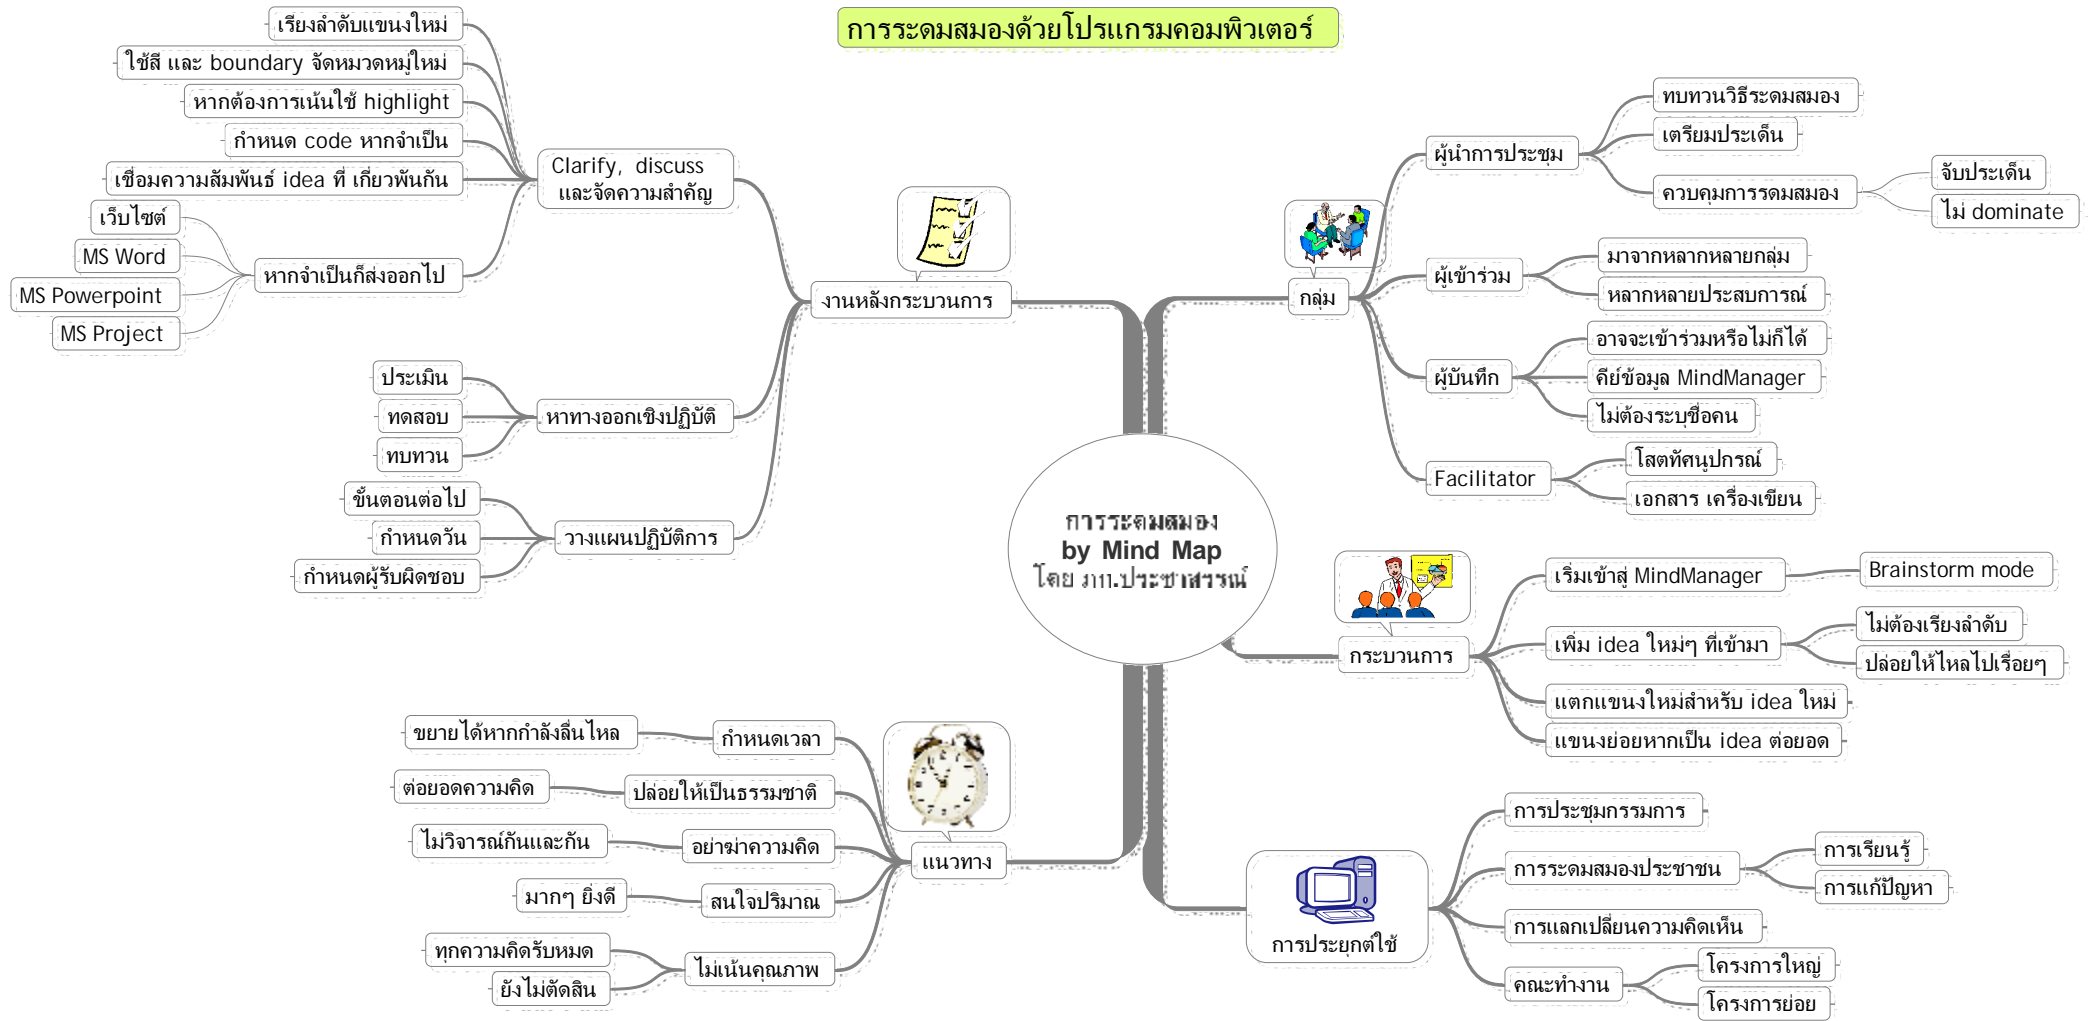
การระดมสมองด้วยโปรแกรมคอมพิวเตอร์

การระดมสมอง
by Mind Map
โดย ภก.ประชาสรรณ์

งานหลังกระบวนการ

Clarify, discuss และจัดความสำคัญ

เรียงลำดับแขนงใหม่

ใช้สี และ boundary จัดหมวดหมู่ใหม่

หากต้องการเน้นใช้ highlight

กำหนด code หากจำเป็น

เชื่อมความสัมพันธ์ idea ที่ เกี่ยวพันกัน

หากจำเป็นก็ส่งออกไป

เว็บไซต์

MS Word

MS Powerpoint

MS Project

หาทางออกเชิงปฏิบัติ

ประเมิน

ทดสอบ

ทบทวน

วางแผนปฏิบัติการ

ขั้นตอนต่อไป

กำหนดวัน

กำหนดผู้รับผิดชอบ

กลุ่ม

ผู้นำการประชุม

ทบทวนวิธีระดมสมอง

เตรียมประเด็น

ควบคุมการรดมสมอง

จับประเด็น

ไม่ dominate

ผู้เข้าร่วม

มาจากหลากหลายกลุ่ม

หลากหลายประสบการณ์

ผู้บันทึก

อาจจะเข้าร่วมหรือไม่ก็ได้

คีย์ข้อมูล MindManager

ไม่ต้องระบุชื่อคน

Facilitator

โสตทัศนูปกรณ์

เอกสาร เครื่องเขียน

กระบวนการ

เริ่มเข้าสู่ MindManager

Brainstorm mode

เพิ่ม idea ใหม่ๆ ที่เข้ามา

ไม่ต้องเรียงลำดับ

ปล่อยให้ไหลไปเรื่อยๆ

แตกแขนงใหม่สำหรับ idea ใหม่

แขนงย่อยหากเป็น idea ต่อยอด

การประยุกต์ใช้

การประชุมกรรมการ

การระดมสมองประชาชน

การเรียนรู้

การแก้ปัญหา

การแลกเปลี่ยนความคิดเห็น

คณะทำงาน

โครงการใหญ่

โครงการย่อย

แนวทาง

กำหนดเวลา

ขยายได้หากกำลังลื่นไหล

ปล่อยให้เป็นธรรมชาติ

ต่อยอดความคิด

อย่าฆ่าความคิด

ไม่วิจารณ์กันและกัน

สนใจปริมาณ

มากๆ ยิ่งดี

ไม่เน้นคุณภาพ

ทุกความคิดรับหมด

ยังไม่ตัดสิน